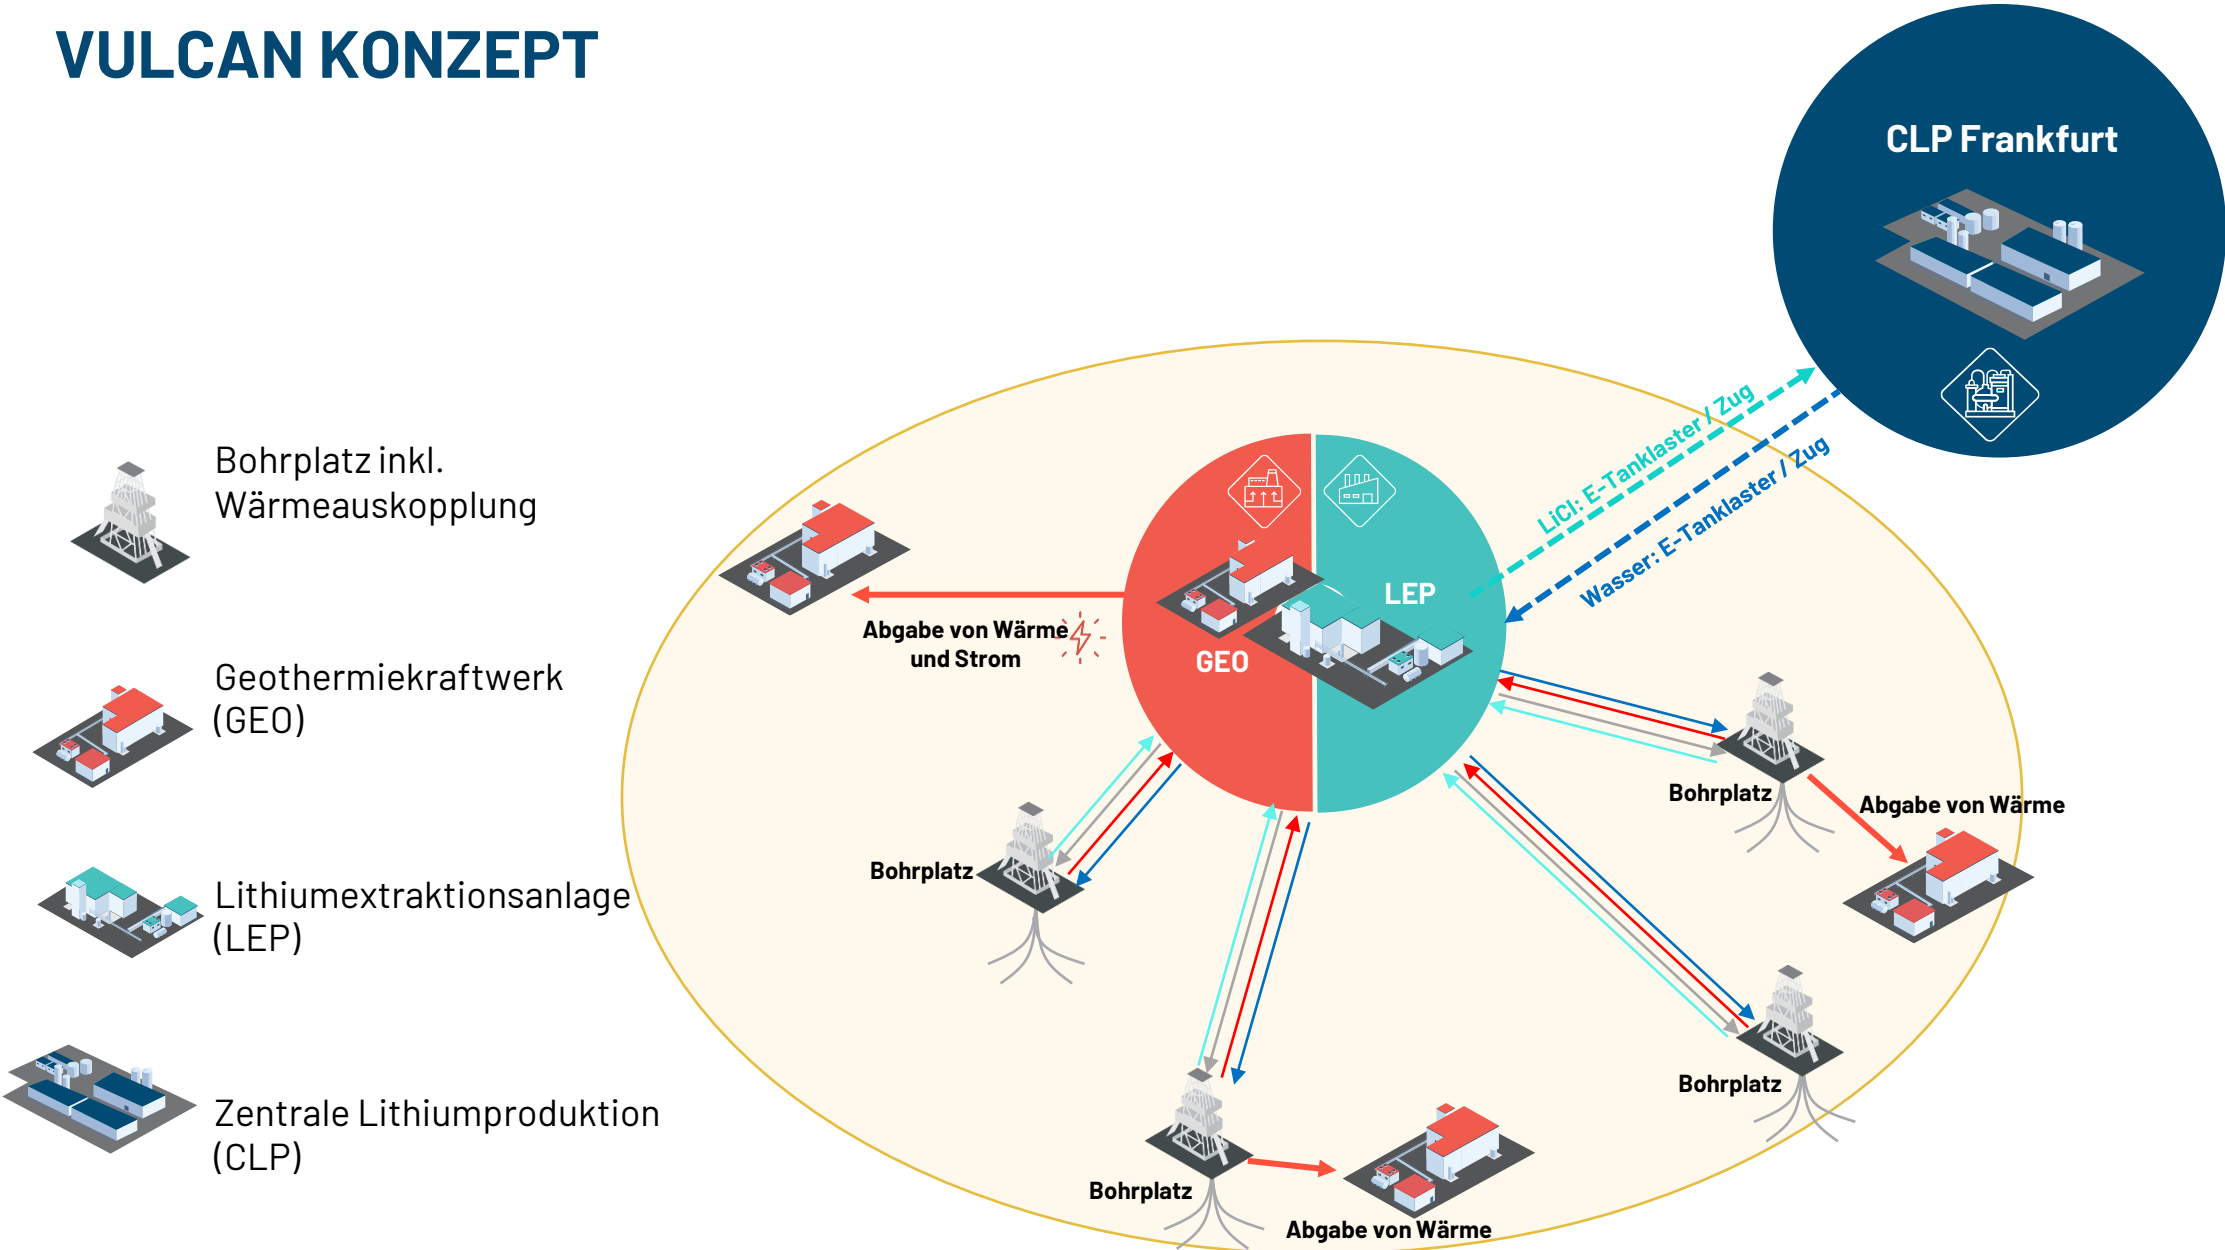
VULCAN KONZEPT

CLP Frankfurt

Bohrplatz inkl. Wärmeauskopplung

Geothermiekraftwerk (GEO)

Lithiumextraktionsanlage (LEP)

Zentrale Lithiumproduktion (CLP)

LiCl: E-Tanklaster / Zug

Wasser: E-Tanklaster / Zug

LEP

GEO

Abgabe von Wärme und Strom

Bohrplatz

Abgabe von Wärme

Bohrplatz

Bohrplatz

Bohrplatz

Abgabe von Wärme